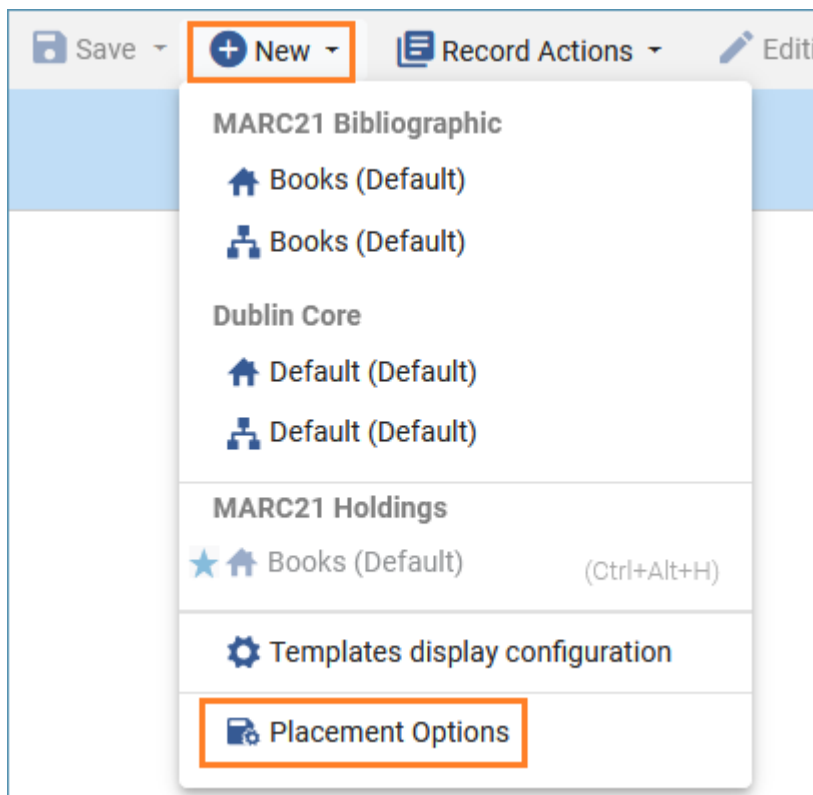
Save New Record Actions Editi

MARC21 Bibliographic

Books (Default)

Books (Default)

Dublin Core

Default (Default)

Default (Default)

MARC21 Holdings

Books (Default) (Ctrl+Alt+H)

Templates display configuration

Placement Options